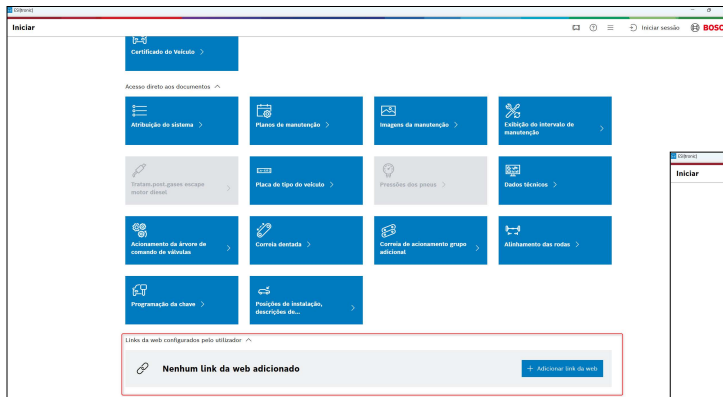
ESI[tronic]

Iniciar

Iniciar sessão BOSCH

Certificado do Veículo >

Acesso direto aos documentos ^

Atribuição do sistema >

Planos de manutenção >

Imagens da manutenção >

Exibição do intervalo de manutenção >

Tratam.post.gases escape motor diesel >

Placa de tipo do veículo >

Pressões dos pneus >

Dados técnicos >

Acionamento da árvore de comando de válvulas >

Correia dentada >

Correia de acionamento grupo adicional >

Alinhamento das rodas >

Programação da chave >

Posições de instalação, descrições de... >

Links da web configurados pelo utilizador ^

Nenhum link da web adicionado

+ Adicionar link da web

ESI[tronic]

Iniciar